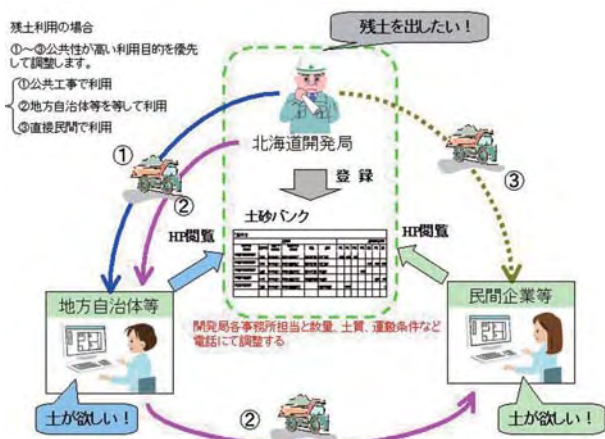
残土利用の場合

①～③公共性が高い利用目的を優先して調整します。

①公共工事で利用
②地方自治体等を通して利用
③直接民間で利用

残土を出したい！

北海道開発局

登録

①

②

③

土砂バンク

HP閲覧

HP閲覧

地方自治体等

民間企業等

開発局各事務所担当と数量、土質、運搬条件など電話にて調整する

土が欲しい！

土が欲しい！

②